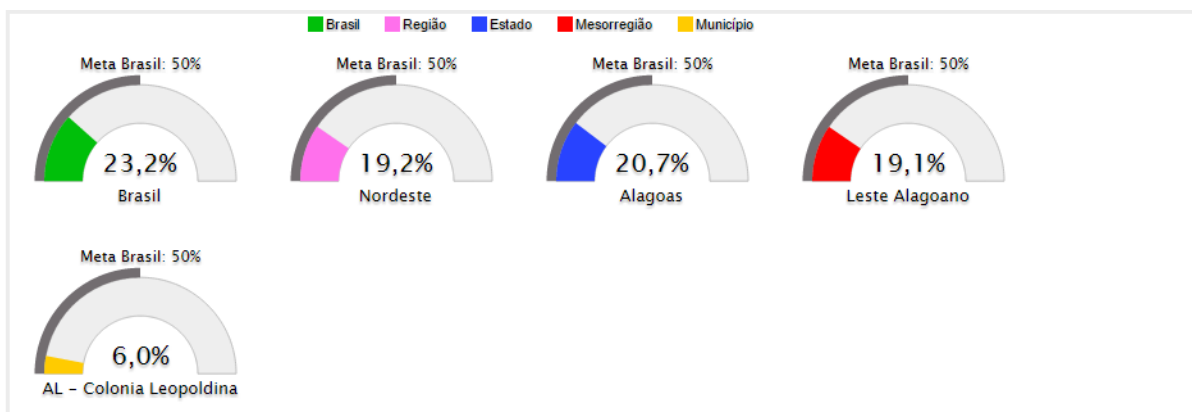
Brasil Região Estado Mesorregião Município

Meta Brasil: 50%
23,2%
Brasil

Meta Brasil: 50%
19,2%
Nordeste

Meta Brasil: 50%
20,7%
Alagoas

Meta Brasil: 50%
19,1%
Leste Alagoano

Meta Brasil: 50%
6,0%
AL - Colonia Leopoldina